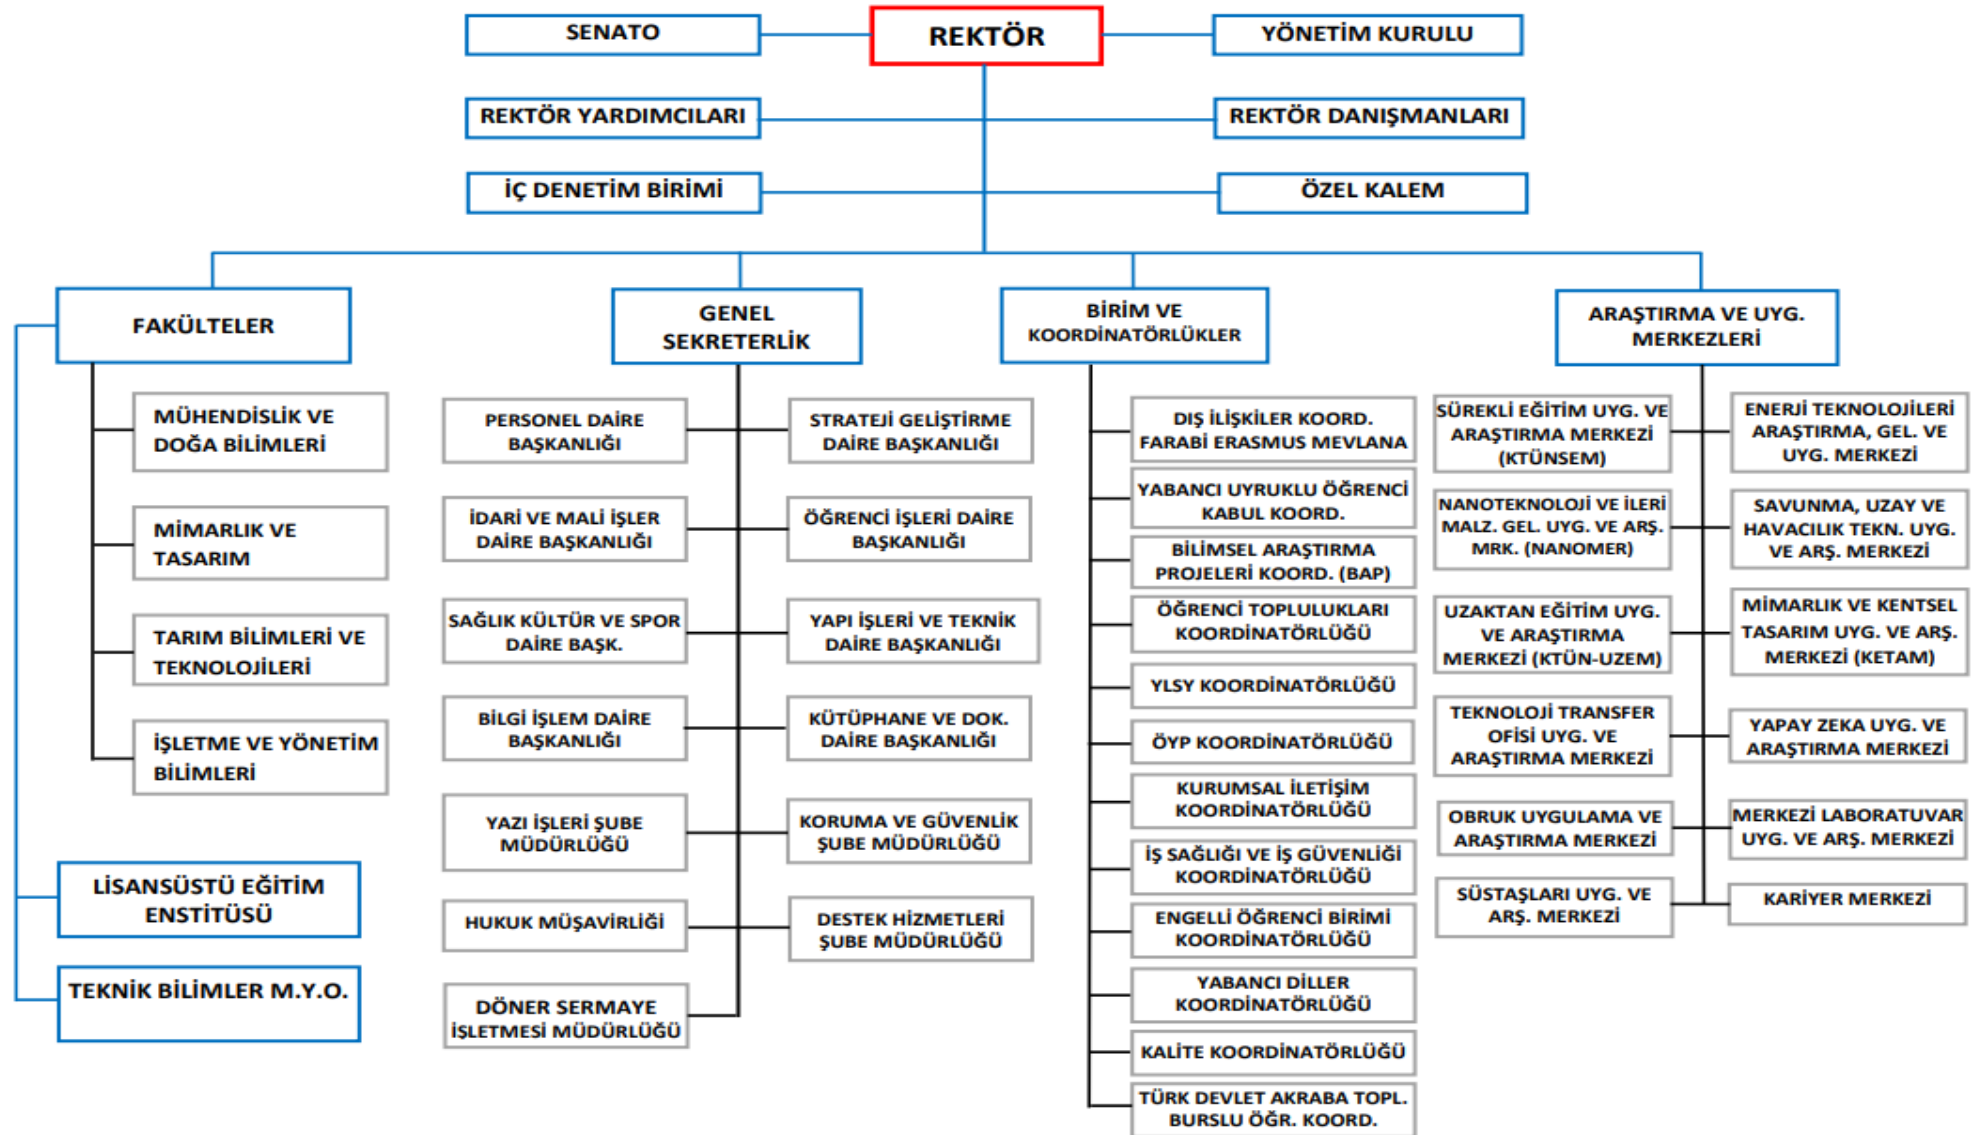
SENATO

REKTÖR

YÖNETİM KURULU

REKTÖR YARDIMCILARI

REKTÖR DANIŞMANLARI

İÇ DENETİM BİRİMİ

ÖZEL KALEM

FAKÜLTELER

MÜHENDİSLİK VE DOĞA BİLİMLERİ

MİMARLIK VE TASARIM

TARIM BİLİMLERİ VE TEKNOLOJİLERİ

İŞLETME VE YÖNETİM BİLİMLERİ

LİSANSÜSTÜ EĞİTİM ENSTİTÜSÜ

TEKNİK BİLİMLER M.Y.O.

GENEL SEKRETERLİK

PERSONEL DAİRE BAŞKANLIĞI

STRATEJİ GELİŞTİRME DAİRE BAŞKANLIĞI

İDARİ VE MALİ İŞLER DAİRE BAŞKANLIĞI

ÖĞRENCİ İŞLERİ DAİRE BAŞKANLIĞI

SAĞLIK KÜLTÜR VE SPOR DAİRE BAŞK.

YAPI İŞLERİ VE TEKNİK DAİRE BAŞKANLIĞI

BİLGİ İŞLEM DAİRE BAŞKANLIĞI

KÜTÜPHANE VE DOK. DAİRE BAŞKANLIĞI

YAZI İŞLERİ ŞUBE MÜDÜRLÜĞÜ

KORUMA VE GÜVENLİK ŞUBE MÜDÜRLÜĞÜ

HUKUK MÜŞAVİRLİĞİ

DESTEK HİZMETLERİ ŞUBE MÜDÜRLÜĞÜ

DÖNER SERMAYE İŞLETMESİ MÜDÜRLÜĞÜ

BİRİM VE KOORDİNATÖRLÜKLER

DIŞ İLİŞKİLER KOORD. FARABİ ERASMUS MEVLANA

YABANCI UYRUKLU ÖĞRENCİ KABUL KOORD.

BİLİMSEL ARAŞTIRMA PROJELERİ KOORD. (BAP)

ÖĞRENCİ TOPLULUKLARI KOORDİNATÖRLÜĞÜ

YLSY KOORDİNATÖRLÜĞÜ

ÖYP KOORDİNATÖRLÜĞÜ

KURUMSAL İLETİŞİM KOORDİNATÖRLÜĞÜ

İŞ SAĞLIĞI VE İŞ GÜVENLİĞİ KOORDİNATÖRLÜĞÜ

ENGELLİ ÖĞRENCİ BİRİMİ KOORDİNATÖRLÜĞÜ

YABANCI DİLLER KOORDİNATÖRLÜĞÜ

KALİTE KOORDİNATÖRLÜĞÜ

TÜRK DEVLET AKRABA TOPL. BURSLU ÖĞR. KOORD.

ARAŞTIRMA VE UYG. MERKEZLERİ

SÜREKLİ EĞİTİM UYG. VE ARAŞTIRMA MERKEZİ (KTÜNSEM)

ENERJİ TEKNOLOJİLERİ ARAŞTIRMA, GEL. VE UYG. MERKEZİ

NANOTEKNOLOJİ VE İLERİ MALZ. GEL. UYG. VE ARŞ. MRK. (NANOMER)

SAVUNMA, UZAY VE HAVACILIK TEKN. UYG. VE ARŞ. MERKEZİ

UZAKTAN EĞİTİM UYG. VE ARAŞTIRMA MERKEZİ (KTÜN-UZEM)

MİMARLIK VE KENTSEL TASARIM UYG. VE ARŞ. MERKEZİ (KETAM)

TEKNOLOJİ TRANSFER OFİSİ UYG. VE ARAŞTIRMA MERKEZİ

YAPAY ZEKA UYG. VE ARAŞTIRMA MERKEZİ

OBRUK UYGULAMA VE ARAŞTIRMA MERKEZİ

MERKEZİ LABORATUVAR UYG. VE ARŞ. MERKEZİ

SÜSTAŞLARI UYG. VE ARŞ. MERKEZİ

KARİYER MERKEZİ